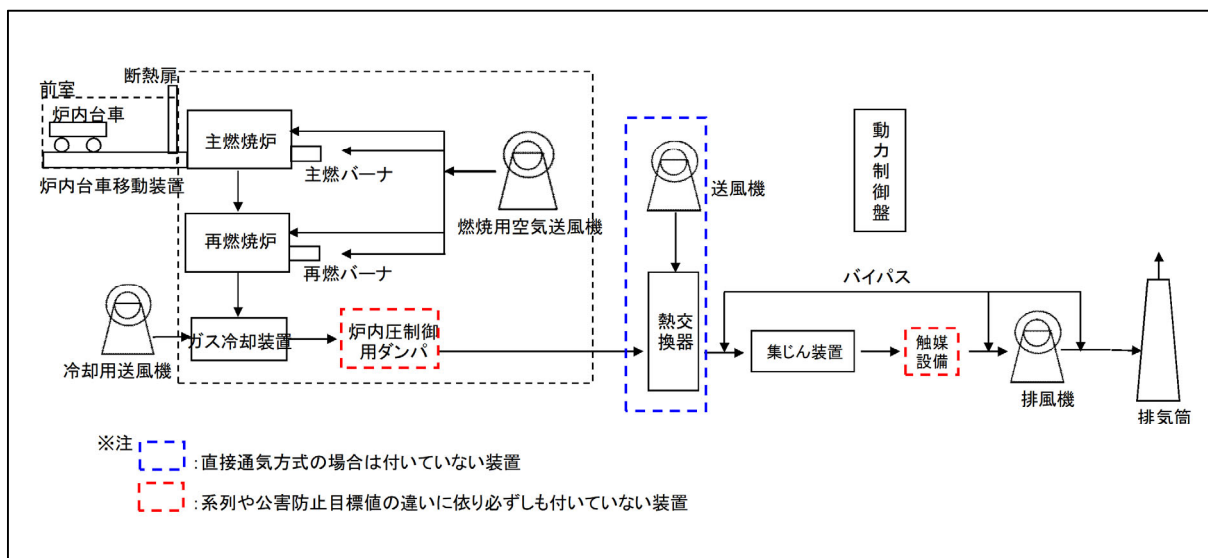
断熱扉
前室
炉内台車
炉内台車移動装置
主燃焼炉
主燃バーナ
燃焼用空気送風機
再燃焼炉
再燃バーナ
冷却用送風機
ガス冷却装置
炉内圧制御用ダンパ
送風機
熱交換器
動力制御盤
バイパス
集じん装置
触媒設備
排風機
排気筒

※注 :直接通気方式の場合は付いていない装置
:系列や公害防止目標値の違いに依り必ずしも付いていない装置